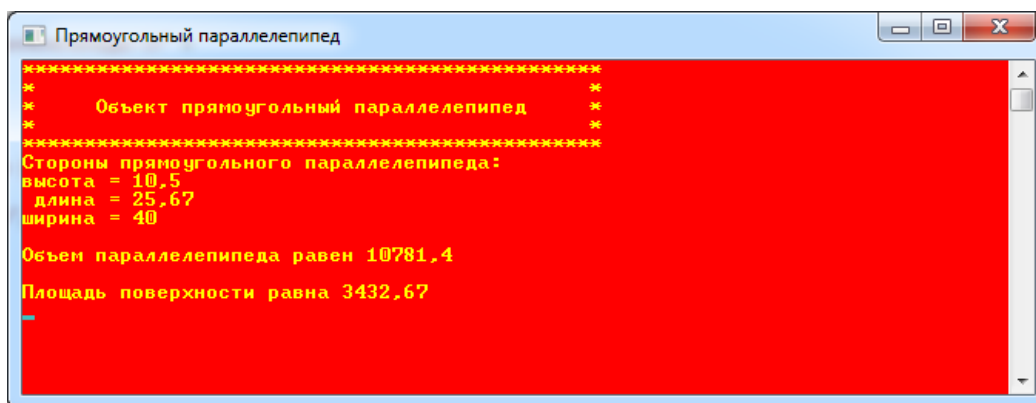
Прямоугольный параллелепипед

*****************************************
*                                       *
*     Объект прямоугольный параллелепипед     *
*                                       *
*****************************************
Стороны прямоугольного параллелепипеда:
высота = 10,5
 длина = 25,67
ширина = 40

Объем параллелепипеда равен 10781,4

Площадь поверхности равна 3432,67